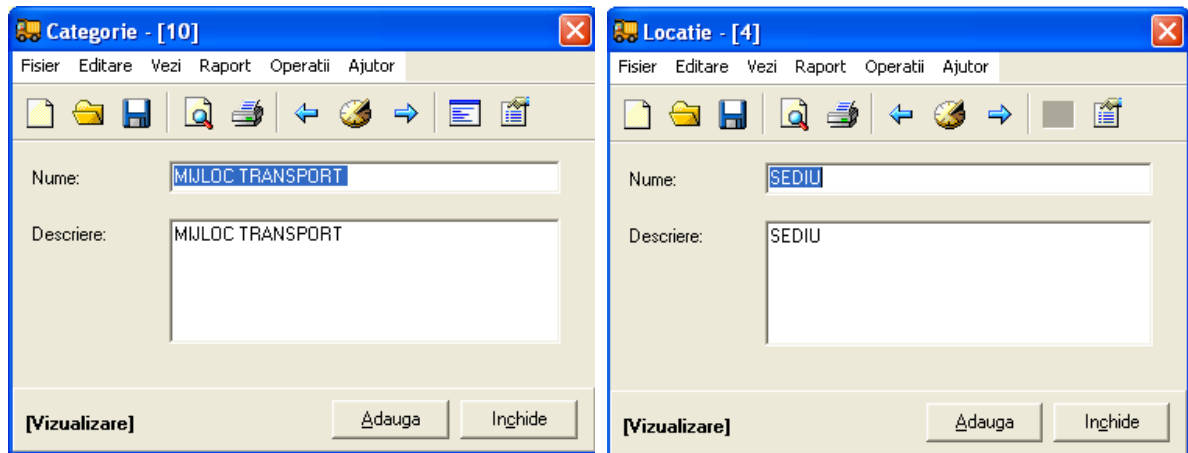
Categorie - [10]

Fisier Editare Vezi Raport Operatii Ajutor

Nume: MIJLOC TRANSPORT

Descriere: MIJLOC TRANSPORT

[Vizualizare]

Adauga

Inchide

Locatie - [4]

Fisier Editare Vezi Raport Operatii Ajutor

Nume: SEDIU

Descriere: SEDIU

[Vizualizare]

Adauga

Inchide